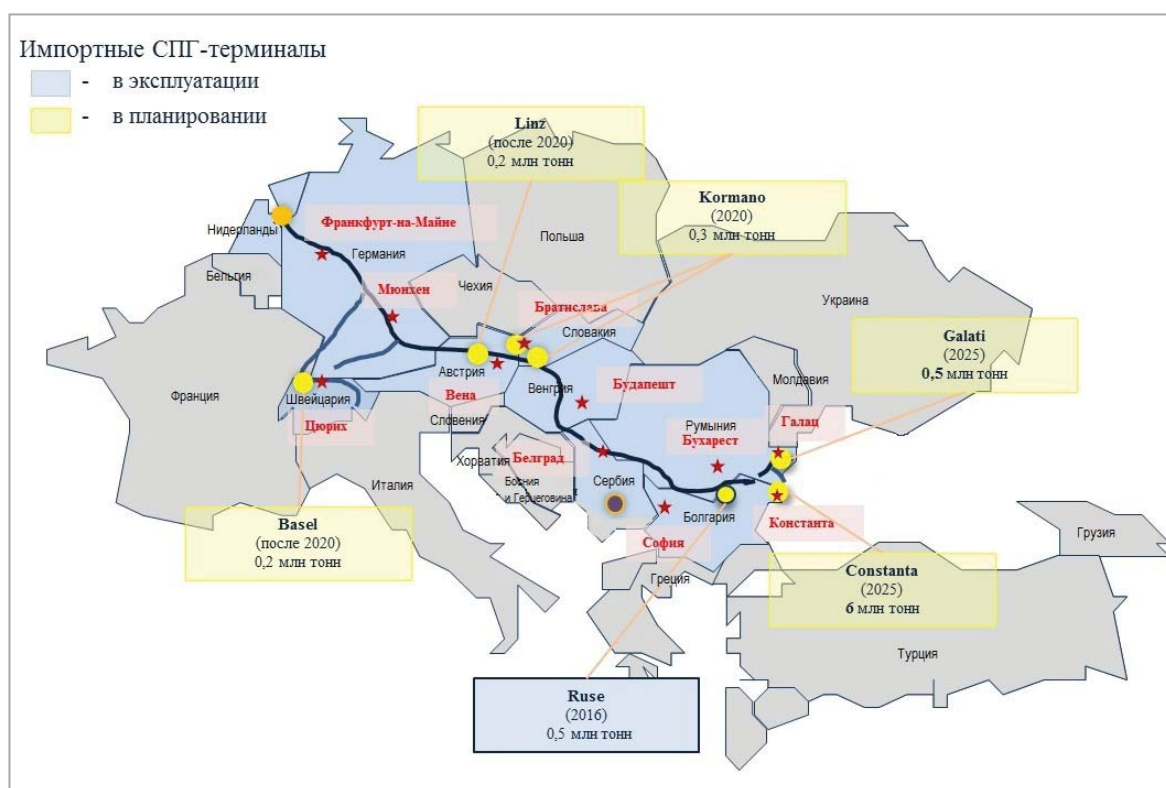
Импортные СПГ-терминалы

- в эксплуатации

- в планировании

Linz
(после 2020)
0,2 млн тонн

Kormano
(2020)
0,3 млн тонн

Galati
(2025)
0,5 млн тонн

Basel
(после 2020)
0,2 млн тонн

Constanta
(2025)
6 млн тонн

Ruse
(2016)
0,5 млн тонн

Нидерланды

Франкфурт-на-Майне

Германия

Польша

Бельгия

Чехия

Мюнхен

Братислава

Украина

Словакия

Австрия

Венгрия

Будапешт

Молдавия

Франция

Швейцария

Вена

Словения

Цюрих

Румыния

Бухарест

Галац

Хорватия

Белград

Босния и Герцеговина

Сербия

Италия

Болгария

Константа

София

Грузия

Греция

Турция